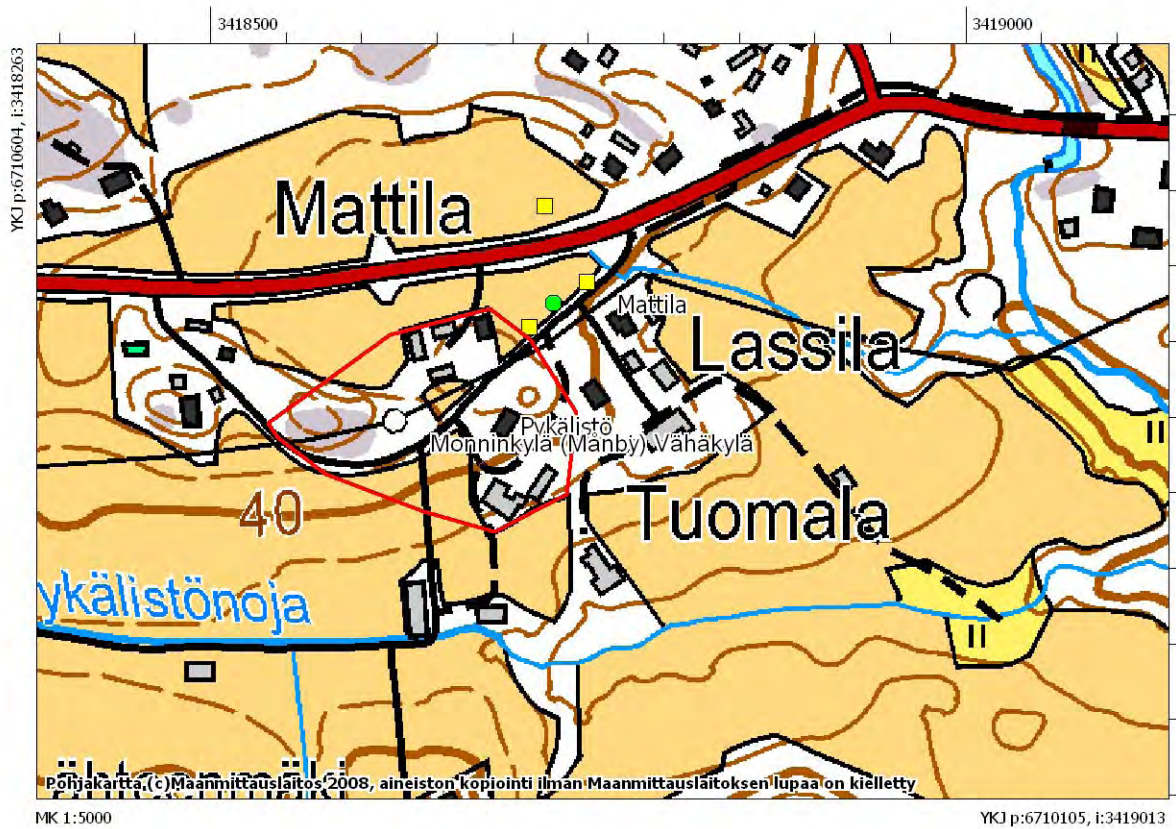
3418500

3419000

YKJ p:6710604, i:3418263

Mattila

Mattila

Lassila

Pykälistö
Monninkylä (Månby) Vähäkylä

II

40

Tuomala

ykälistönoja

II

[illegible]

Pohjakartta (c)Maanmittauslaitos 2008, aineiston kopiointi ilman Maanmittauslaitoksen lupaa on kielletty

MK 1:5000

YKJ p:6710105, i:3419013